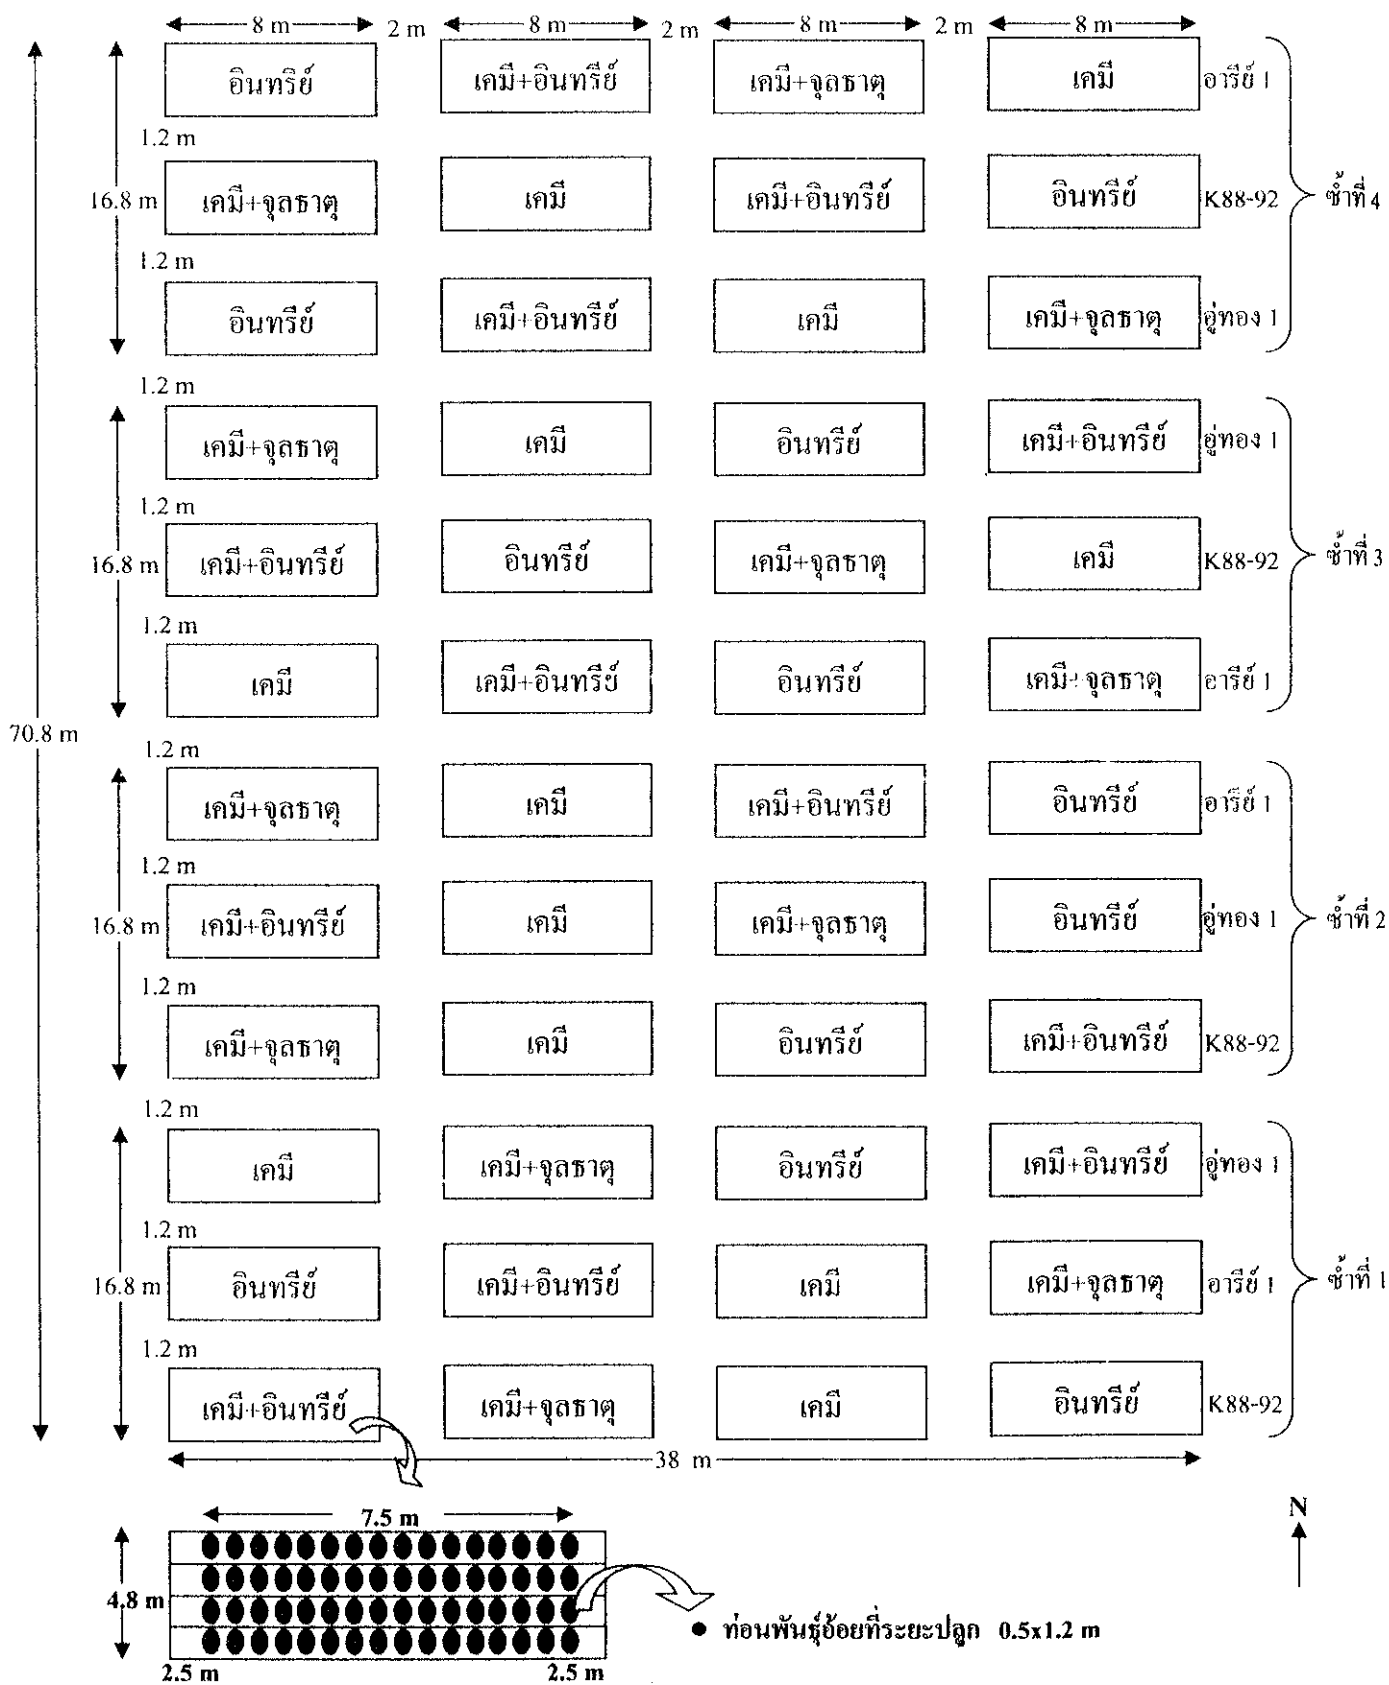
8 m 2 m 8 m 2 m 8 m 2 m 8 m

อินทรีย์ | เคมี+อินทรีย์ | เคมี+จุลธาตุ | เคมี | อารีย์ 1
1.2 m
16.8 m เคมี+จุลธาตุ | เคมี | เคมี+อินทรีย์ | อินทรีย์ | K88-92 ซ้ำที่ 4
1.2 m
อินทรีย์ | เคมี+อินทรีย์ | เคมี | เคมี+จุลธาตุ | อู่ทอง 1
1.2 m
เคมี+จุลธาตุ | เคมี | อินทรีย์ | เคมี+อินทรีย์ | อู่ทอง 1
1.2 m
16.8 m เคมี+อินทรีย์ | อินทรีย์ | เคมี+จุลธาตุ | เคมี | K88-92 ซ้ำที่ 3
1.2 m
เคมี | เคมี+อินทรีย์ | อินทรีย์ | เคมี+จุลธาตุ | อารีย์ 1
70.8 m
1.2 m
เคมี+จุลธาตุ | เคมี | เคมี+อินทรีย์ | อินทรีย์ | อารีย์ 1
1.2 m
16.8 m เคมี+อินทรีย์ | เคมี | เคมี+จุลธาตุ | อินทรีย์ | อู่ทอง 1 ซ้ำที่ 2
1.2 m
เคมี+จุลธาตุ | เคมี | อินทรีย์ | เคมี+อินทรีย์ | K88-92
1.2 m
เคมี | เคมี+จุลธาตุ | อินทรีย์ | เคมี+อินทรีย์ | อู่ทอง 1
1.2 m
16.8 m อินทรีย์ | เคมี+อินทรีย์ | เคมี | เคมี+จุลธาตุ | อารีย์ 1 ซ้ำที่ 1
1.2 m
เคมี+อินทรีย์ | เคมี+จุลธาตุ | เคมี | อินทรีย์ | K88-92

38 m

7.5 m
4.8 m
2.5 m 2.5 m

N

● ท่อนพันธุ์อ้อยที่ระยะปลูก 0.5x1.2 m